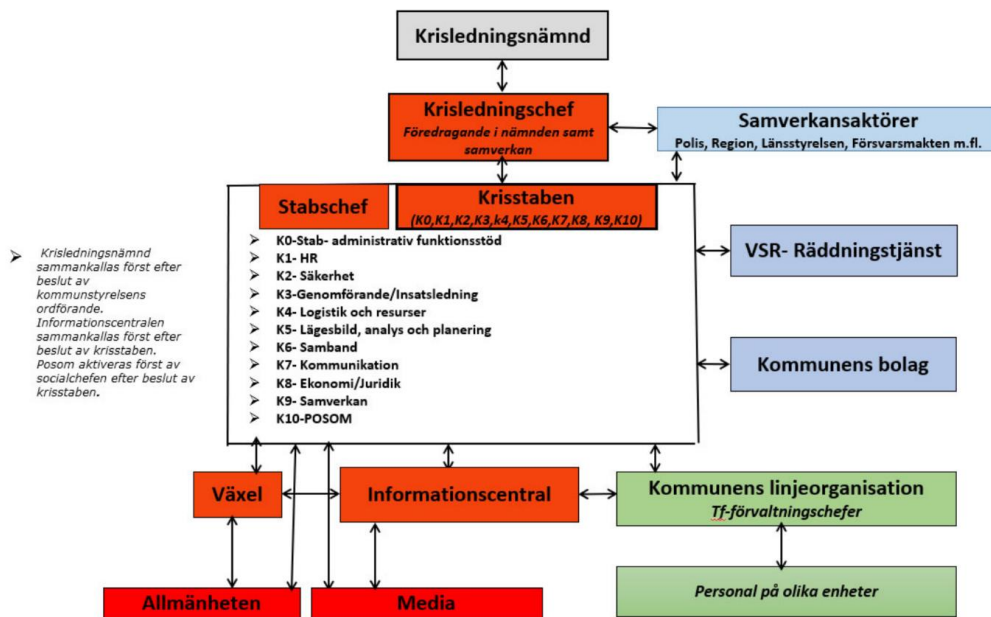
Krisledningsnämnd

Krisledningschef
Föredragande i nämnden samt samverkan

Samverkansaktörer
Polis, Region, Länsstyrelsen, Försvarsmakten m.fl.

Stabschef

Krisstaben
(K0,K1,K2,K3,k4,K5,K6,K7,K8, K9,K10)

K0-Stab- administrativ funktionsstöd
K1- HR
K2- Säkerhet
K3-Genomförande/Insatsledning
K4- Logistik och resurser
K5- Lägesbild, analys och planering
K6- Samband
K7- Kommunikation
K8- Ekonomi/Juridik
K9- Samverkan
K10-POSOM

Krisledningsnämnd sammankallas först efter beslut av kommunstyrelsens ordförande. Informationscentralen sammankallas först efter beslut av krisstaben. Posom aktiveras först av socialchefen efter beslut av krisstaben.

VSR- Räddningstjänst

Kommunens bolag

Växel

Informationscentral

Kommunens linjeorganisation
Tf-förvaltningschefer

Personal på olika enheter

Allmänheten

Media